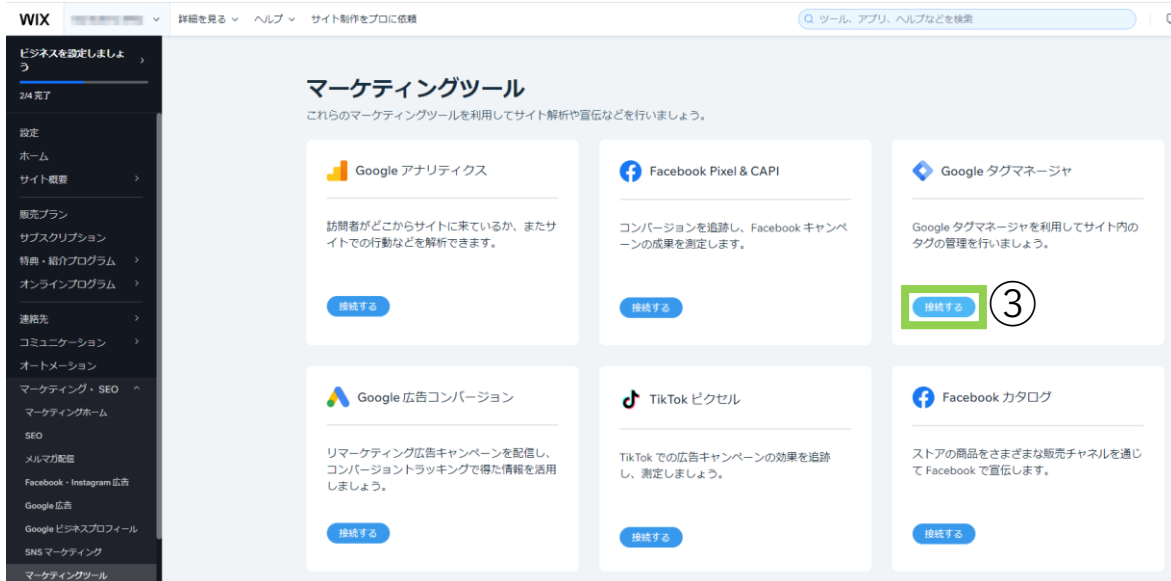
WIX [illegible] 詳細を見る ヘルプ サイト制作をプロに依頼

ツール、アプリ、ヘルプなどを検索

ビジネスを設定しましょう
2/4 完了

設定
ホーム
サイト概要
販売プラン
サブスクリプション
特典・紹介プログラム
オンラインプログラム
連絡先
コミュニケーション
オートメーション
マーケティング・SEO
マーケティングホーム
SEO
メルマガ配信
Facebook・Instagram 広告
Google 広告
Google ビジネスプロフィール
SNS マーケティング
マーケティングツール

マーケティングツール

これらのマーケティングツールを利用してサイト解析や宣伝などを行いましょう。

Google アナリティクス

訪問者がどこからサイトに来ているか、またサイトでの行動などを解析できます。

接続する

Facebook Pixel & CAPI

コンバージョンを追跡し、Facebook キャンペーンの成果を測定します。

接続する

Google タグマネージャ

Google タグマネージャを利用してサイト内のタグの管理を行いましょう。

接続する

③

Google 広告コンバージョン

リマーケティング広告キャンペーンを配信し、コンバージョントラッキングで得た情報を活用しましょう。

接続する

TikTok ピクセル

TikTok での広告キャンペーンの効果を追跡し、測定しましょう。

接続する

Facebook カタログ

ストアの商品をさまざまな販売チャネルを通じて Facebook で宣伝します。

接続する